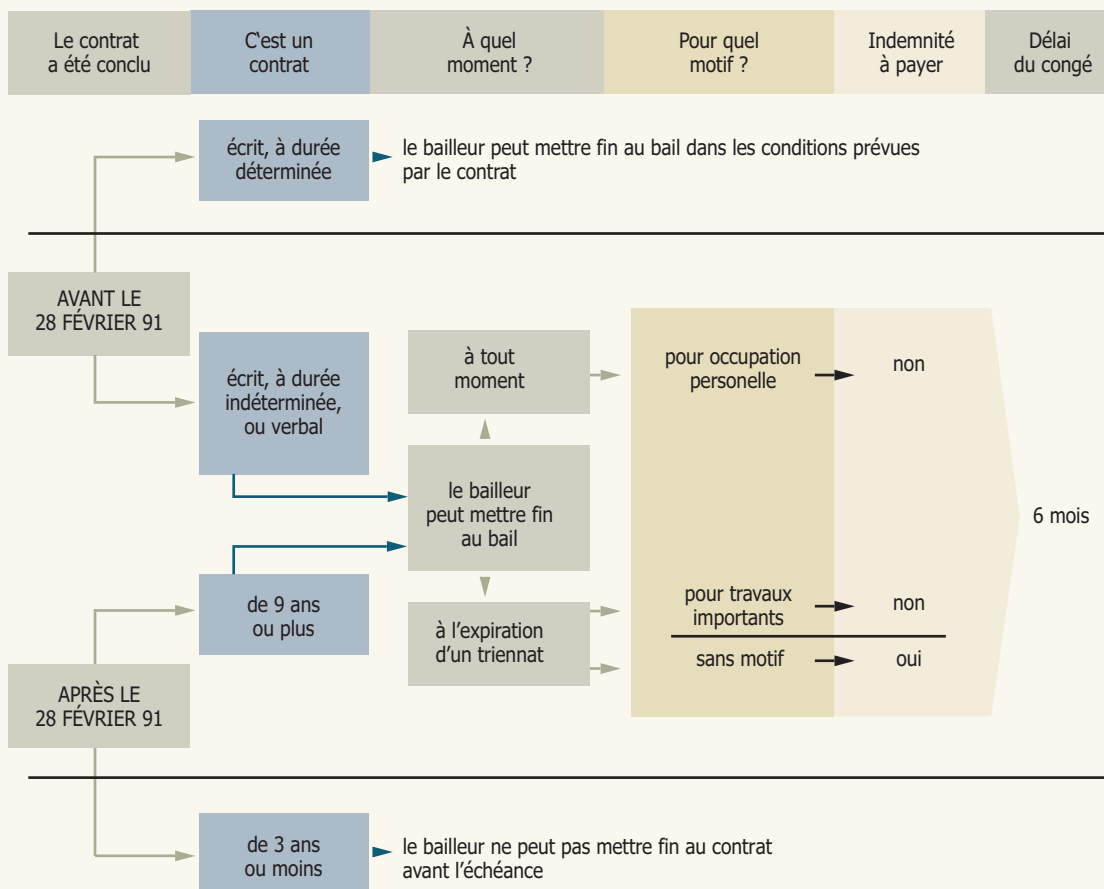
| Le contrat a été conclu | C'est un contrat | À quel moment ? | Pour quel motif ? | Indemnité à payer | Délai du congé |
|---|---|---|---|---|---|

écrit, à durée déterminée

le bailleur peut mettre fin au bail dans les conditions prévues par le contrat

AVANT LE 28 FÉVRIER 91

écrit, à durée indéterminée, ou verbal

à tout moment

pour occupation personelle

non

le bailleur peut mettre fin au bail

6 mois

de 9 ans ou plus

à l'expiration d'un triennat

pour travaux importants

non

sans motif

oui

APRÈS LE 28 FÉVRIER 91

de 3 ans ou moins

le bailleur ne peut pas mettre fin au contrat avant l'échéance